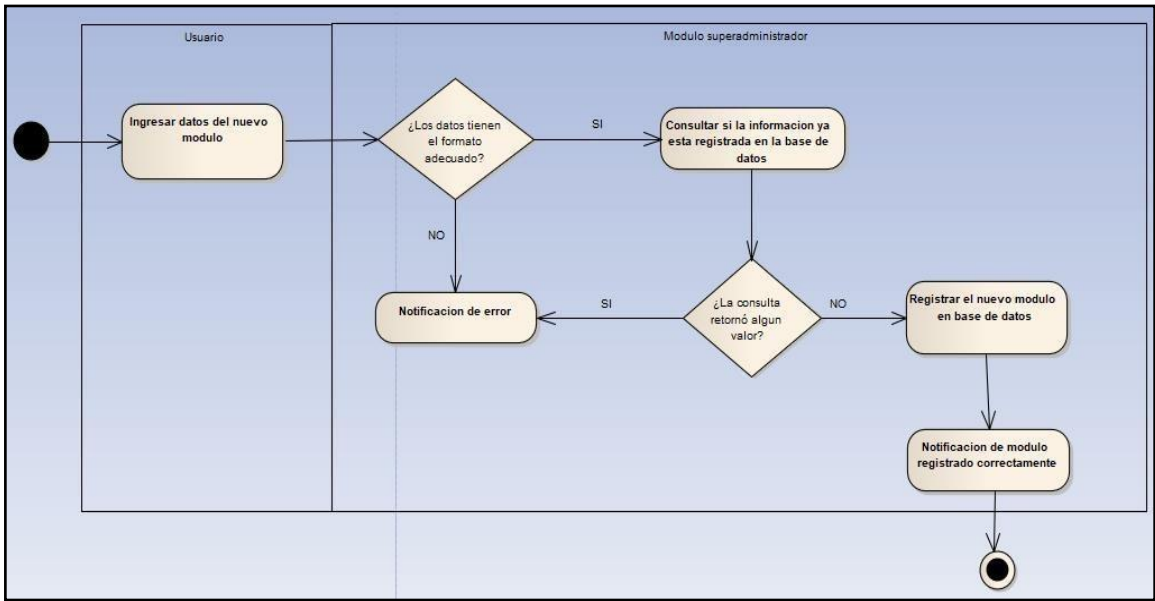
Usuario

Modulo superadministrador

Ingresar datos del nuevo modulo

¿Los datos tienen el formato adecuado?

SI

Consultar si la informacion ya esta registrada en la base de datos

NO

Notificacion de error

SI

¿La consulta retornó algun valor?

NO

Registrar el nuevo modulo en base de datos

Notificacion de modulo registrado correctamente